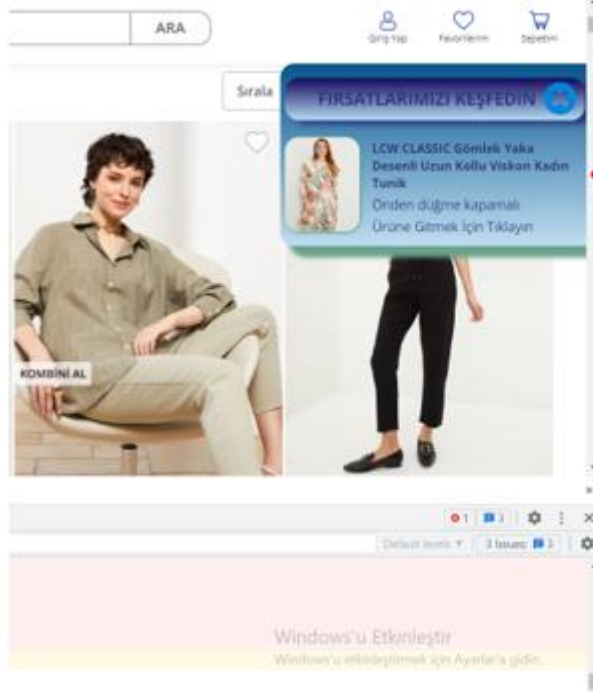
ARA

Giriş Yap Favorilerim Sepetim

Sırala

FIRSATLARIMIZI KEŞFEDİN

LCW CLASSIC Gömlek Yaka Desenli Uzun Kollu Viskon Kadın Tunik

Önden düğme kapamalı

Ürüne Gitmek İçin Tıklayın

KOMBİNİ AL

1 | 1

Default levels ▼ | 3 Issues: 3

Windows'u Etkinleştir

Windows'u etkinleştirmek için Ayarlar'a gidin.